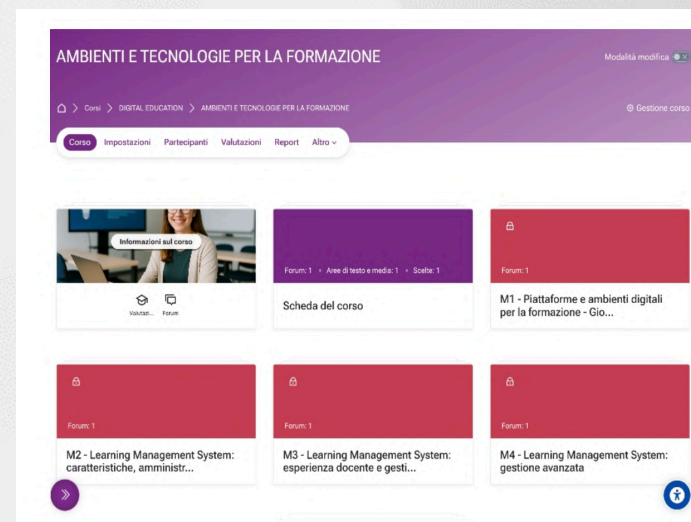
AMBIENTI E TECNOLOGIE PER LA FORMAZIONE

Modalità modifica

Corsi > DIGITAL EDUCATION > AMBIENTI E TECNOLOGIE PER LA FORMAZIONE

Gestione corso

Corso Impostazioni Partecipanti Valutazioni Report Altro

Informazioni sul corso

Valutazi... Forum

Forum: 1 • Aree di testo e media: 1 • Scelte: 1

Scheda del corso

Forum: 1

M1 - Piattaforme e ambienti digitali per la formazione - Gio...

Forum: 1

M2 - Learning Management System: caratteristiche, amministr...

Forum: 1

M3 - Learning Management System: esperienza docente e gesti...

Forum: 1

M4 - Learning Management System: gestione avanzata